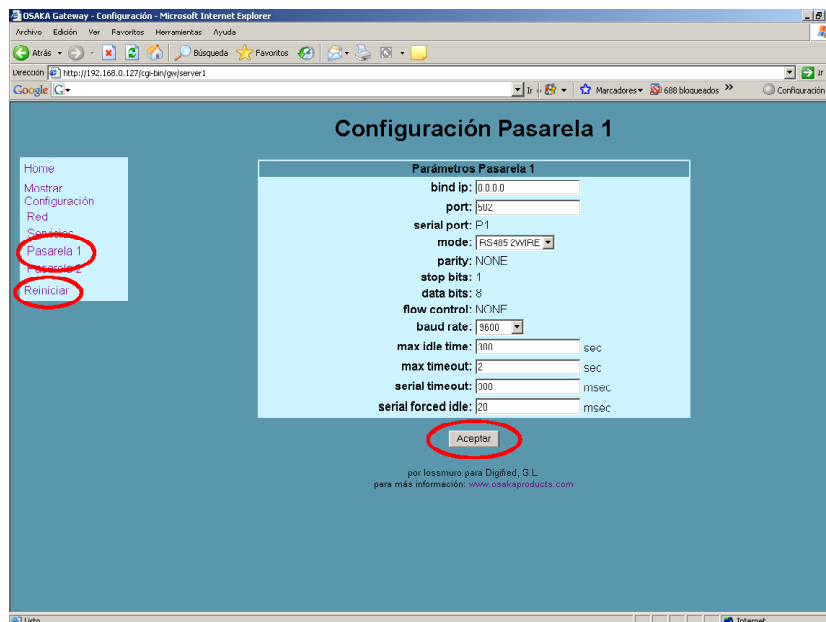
OSAKA Gateway - Configuración - Microsoft Internet Explorer

Archivo Edición Ver Favoritos Herramientas Ayuda

Atrás Búsqueda Favoritos

Dirección http://192.168.0.127/cgi-bin/gw/server1

Ir

Google G

Ir Marcadores 688 bloqueados » Configuración

Configuración Pasarela 1

Home
Mostrar Configuración
Red
Servicios
Pasarela 1
Pasarela 2
Reiniciar

| Parámetros Pasarela 1 | |
|---|---|
| bind ip: | 0.0.0.0 |
| port: | 502 |
| serial port: | P1 |
| mode: | RS485 2WIRE |
| parity: | NONE |
| stop bits: | 1 |
| data bits: | 8 |
| flow control: | NONE |
| baud rate: | 9600 |
| max idle time: | 300 sec |
| max timeout: | 2 sec |
| serial timeout: | 300 msec |
| serial forced idle: | 20 msec |

Aceptar

por lossmuro para Digifred, S.L.
para más información: www.osakaproducts.com

Listo

Internet